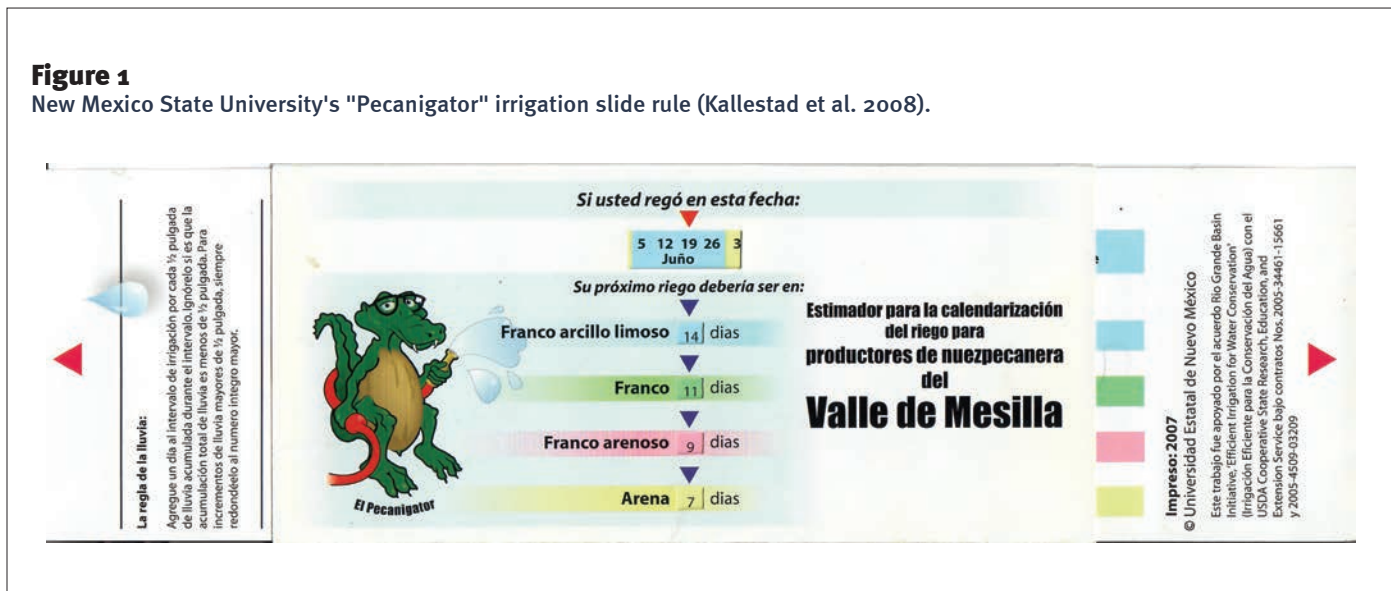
**Figure 1**
New Mexico State University's "Pecanigator" irrigation slide rule (Kallestad et al. 2008).

La regla de la lluvia:

Agregue un día al intervalo de irrigación por cada ½ pulgada de lluvia acumulada durante el intervalo. Ignórelo si es que la acumulación total de lluvia es menos de ½ pulgada. Para incrementos de lluvia mayores de ½ pulgada, siempre redondéelo al numero integro mayor.

Si usted regó en esta fecha:

5 12 19 26 3
Juño

Su próximo riego debería ser en:

Franco arcillo limoso 14 dias

Franco 11 dias

Franco arenoso 9 dias

Arena 7 dias

El Pecanigator

Estimador para la calendarización del riego para productores de nuezpecanera del

Valle de Mesilla

Impreso: 2007
© Universidad Estatal de Nuevo México

Este trabajo fue apoyado por el acuerdo Rio Grande Basin Initiative, 'Efficient Irrigation for Water Conservation' (Irrigación Eficiente para la Conservación del Agua) con el USDA Cooperative State Research, Education, and Extension Service bajo contratos Nos. 2005-34461-15661 y 2005-4509-03209